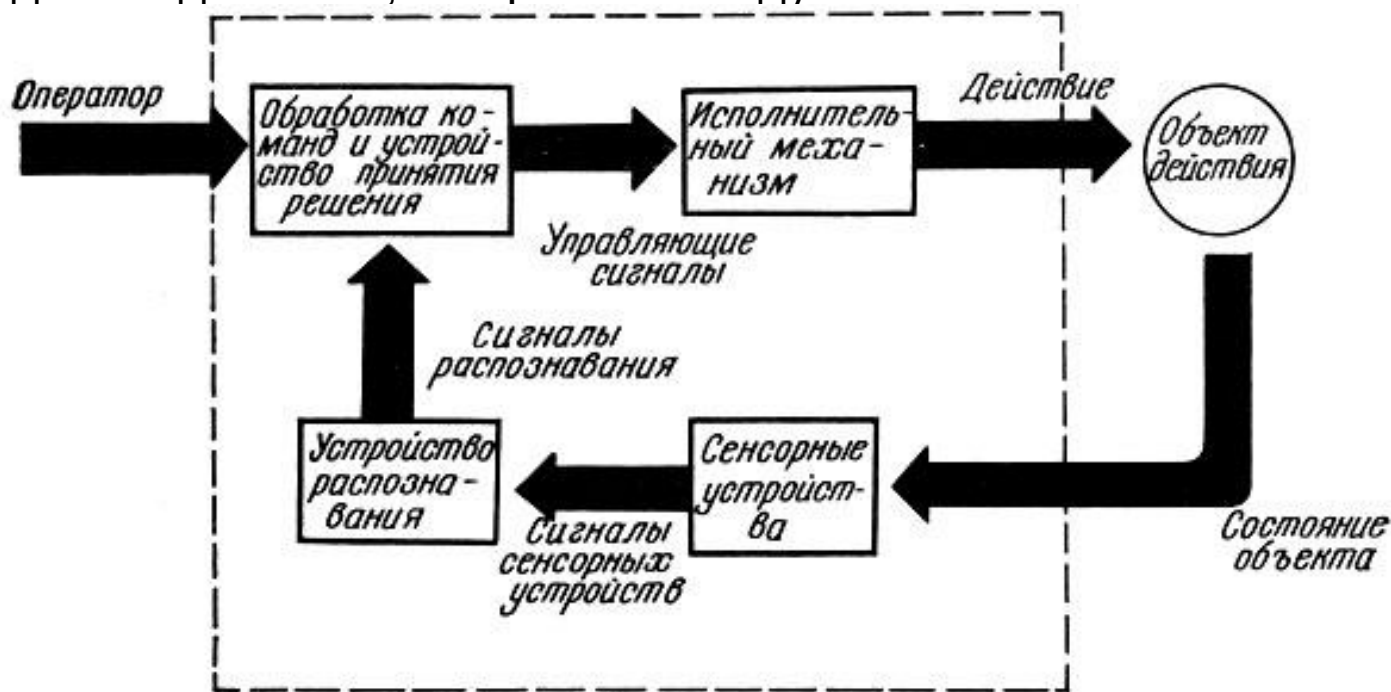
Оператор

Обработка команд и устройство принятия решения

Исполнительный механизм

Действие

Объект действия

Управляющие сигналы

Сигналы распознавания

Устройство распознавания

Сенсорные устройства

Сигналы сенсорных устройств

Состояние объекта